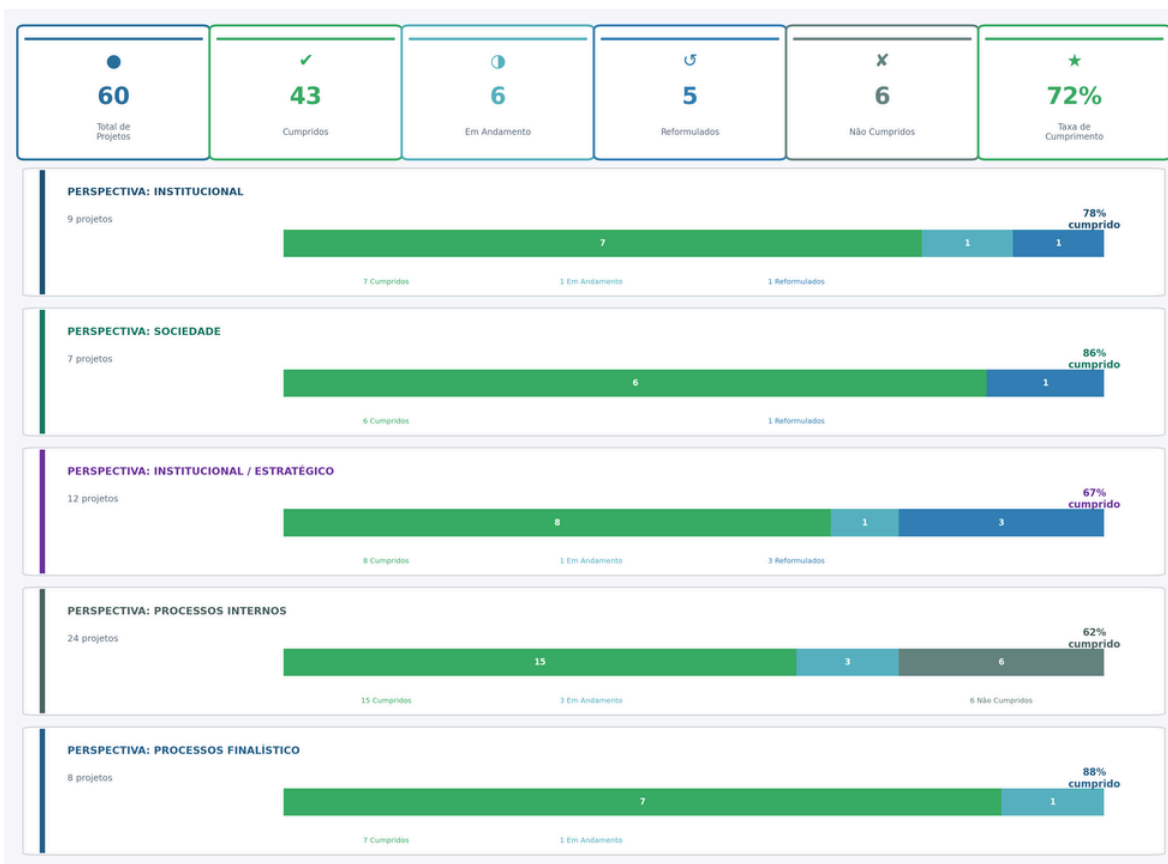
●
60
Total de Projetos

✔
43
Cumpridos

◑
6
Em Andamento

↺
5
Reformulados

✘
6
Não Cumpridos

★
72%
Taxa de Cumprimento

PERSPECTIVA: INSTITUCIONAL
9 projetos
78% cumprido
7 1 1
7 Cumpridos 1 Em Andamento 1 Reformulados

PERSPECTIVA: SOCIEDADE
7 projetos
86% cumprido
6 1
6 Cumpridos 1 Reformulados

PERSPECTIVA: INSTITUCIONAL / ESTRATÉGICO
12 projetos
67% cumprido
8 1 3
8 Cumpridos 1 Em Andamento 3 Reformulados

PERSPECTIVA: PROCESSOS INTERNOS
24 projetos
62% cumprido
15 3 6
15 Cumpridos 3 Em Andamento 6 Não Cumpridos

PERSPECTIVA: PROCESSOS FINALÍSTICO
8 projetos
88% cumprido
7 1
7 Cumpridos 1 Em Andamento